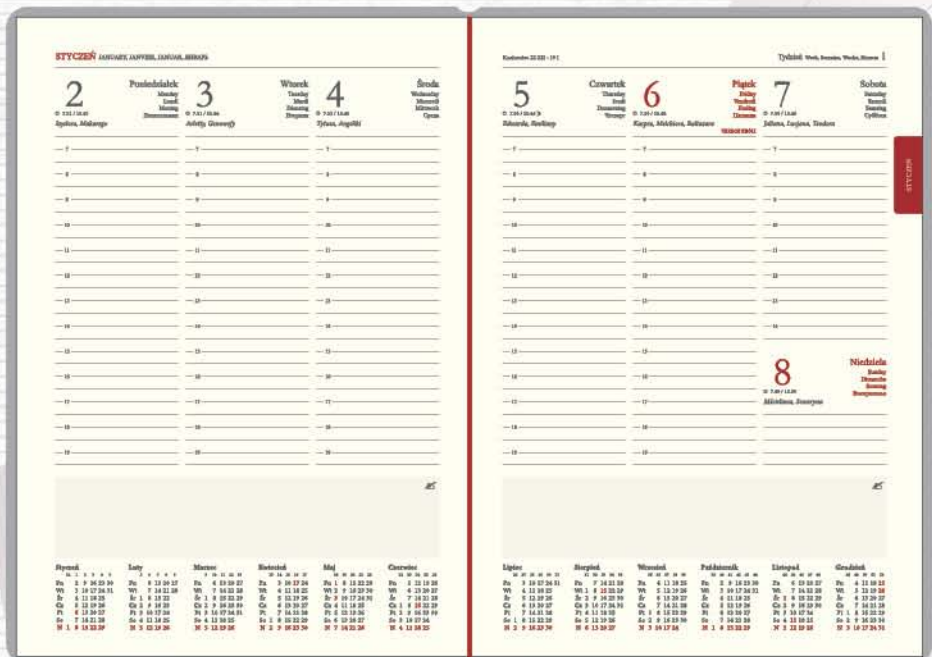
STYCZEŃ JANUARY, JANVIER, JANUAR, ЯНВАРЬ

2
Poniedziałek
Monday
Lundi
Montag
Понедельник
Bogdana, Makarego

3
Wtorek
Tuesday
Mardi
Dienstag
Вторник
Arlety, Genowefy

4
Środa
Wednesday
Mercredi
Mittwoch
Среда
Tytusa, Angeliki

— 7 —
— 8 —
— 9 —
— 10 —
— 11 —
— 12 —
— 13 —
— 14 —
— 15 —
— 16 —
— 17 —
— 18 —
— 19 —

Styczeń
Luty
Marzec
Kwiecień
Maj
Czerwiec

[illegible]

Tydzień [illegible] 1

5
Czwartek
Thursday
Jeudi
Donnerstag
Четверг
Edwarda, Szymona

6
Piątek
Friday
Vendredi
Freitag
Пятница
Kacpra, Melchiora, Baltazara
TRZECH KRÓLI

7
Sobota
Saturday
Samedi
Samstag
Суббота
Juliana, Lucjana, Teodora

8
Niedziela
Sunday
Dimanche
Sonntag
Воскресенье
Mścisława, Seweryna

— 7 —
— 8 —
— 9 —
— 10 —
— 11 —
— 12 —
— 13 —
— 14 —
— 15 —
— 16 —
— 17 —
— 18 —
— 19 —

STYCZEŃ

Lipiec
Sierpień
Wrzesień
Październik
Listopad
Grudzień